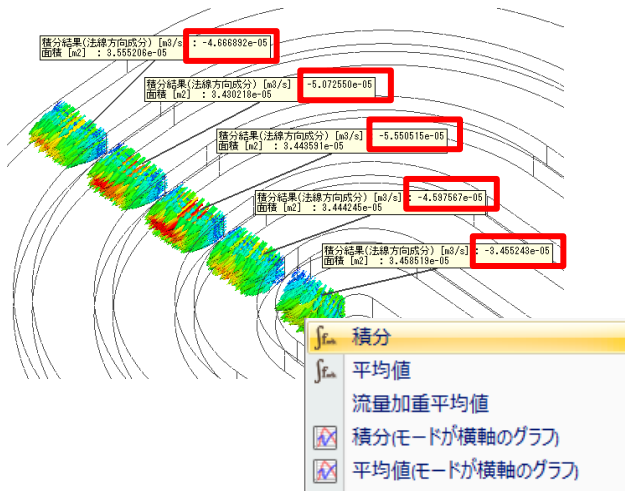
積分結果(法線方向成分) [m3/s] : -4.666892e-05
面積 [m2] : 3.555206e-05

積分結果(法線方向成分) [m3/s] : -5.072550e-05
面積 [m2] : 3.430218e-05

積分結果(法線方向成分) [m3/s] : -5.550515e-05
面積 [m2] : 3.443591e-05

積分結果(法線方向成分) [m3/s] : -4.597567e-05
面積 [m2] : 3.444245e-05

積分結果(法線方向成分) [m3/s] : -3.455243e-05
面積 [m2] : 3.458519e-05

積分
平均値
流量加重平均値
積分(モードが横軸のグラフ)
平均値(モードが横軸のグラフ)